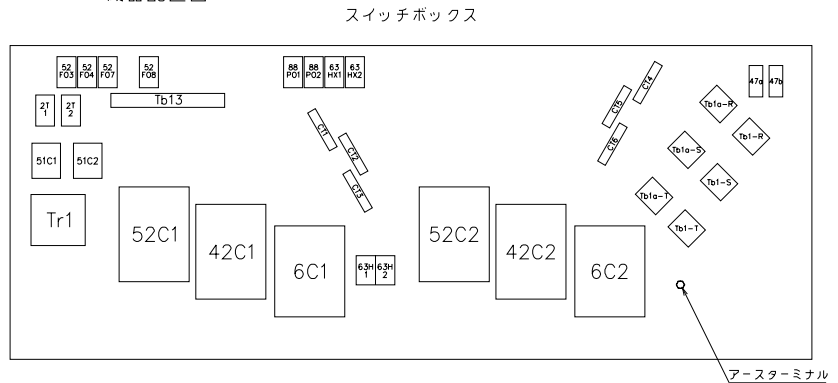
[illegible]

スイッチボックス

52 F03
52 F04
52 F07
52 F08
88 P01
88 P02
63 HX1
63 HX2
47a
47b
2T 1
2T 2
Tb13
CT1
CT2
CT3
CT3
CT4
CT6
Tb1a-R
Tb1-R
Tb1a-S
Tb1-S
Tb1a-T
Tb1-T
51C1
51C2
Tr1
52C1
42C1
6C1
63H 1
63H 2
52C2
42C2
6C2
アースターミナル